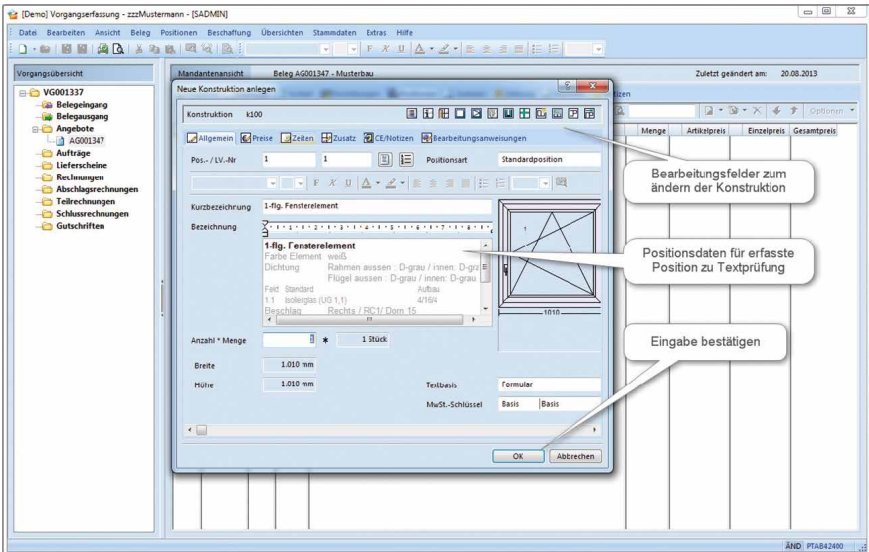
[Demo] Vorgangserfassung - zzzMustermann - [SADMIN]

Datei Bearbeiten Ansicht Beleg Positionen Beschaffung Übersichten Stammdaten Extras Hilfe

Vorgangsübersicht

VG001337
Belegeingang
Belegausgang
Angebote
AG001347
Aufträge
Lieferscheine
Rechnungen
Abschlagsrechnungen
Teilrechnungen
Schlussrechnungen
Gutschriften

Mandantenansicht Beleg AG001347 - Musterbau Zuletzt geändert am: 20.08.2013

Menge Artikelpreis Einzelpreis Gesamtpreis

Optionen

Neue Konstruktion anlegen

Konstruktion k100

Allgemein Preise Zeiten Zusatz CE/Notizen Bearbeitungsanweisungen

Pos.- / LV.-Nr 1 1 Positionsart Standardposition

Kurzbezeichnung 1-flg. Fensterelement

Bezeichnung

1-flg. Fensterelement
Farbe Element weiß
Dichtung Rahmen aussen : D-grau / innen: D-grau
Flügel aussen : D-grau / innen: D-grau
Feld Standard Aufbau
1.1 Isolierglas (UG 1,1) 4/16/4
Beschlag Rechts / RC1/ Dorn 15

1010

Anzahl * Menge 1 * 1 Stück

Breite 1.010 mm

Höhe 1.010 mm

Textbasis Formular

MwSt.-Schlüssel Basis Basis

OK Abbrechen

Bearbeitungsfelder zum ändern der Konstruktion

Positionsdaten für erfasste Position zu Textprüfung

Eingabe bestätigen

ÄND PTAB42400